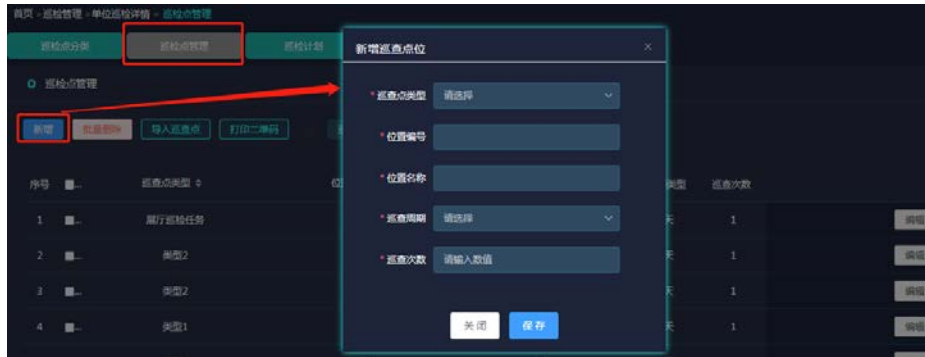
首页 > 巡检管理 > 单位巡检详情 > 巡检点管理

巡检点分类 巡检点管理 巡检计划

巡检点管理

新增 批量删除 导入巡查点 打印二维码

| 序号 | | 巡查点类型 | 位 | 类型 | 巡查次数 | |
|---|---|---|---|---|---|---|
| 1 | | 展厅巡检任务 | | 天 | 1 | 编辑 |
| 2 | | 类型2 | | 天 | 1 | 编辑 |
| 3 | | 类型2 | | 天 | 1 | 编辑 |
| 4 | | 类型1 | | 天 | 1 | 编辑 |

新增巡查点位

* 巡查点类型 请选择
* 位置编号
* 位置名称
* 巡查周期 请选择
* 巡查次数 请输入数值

关闭 保存